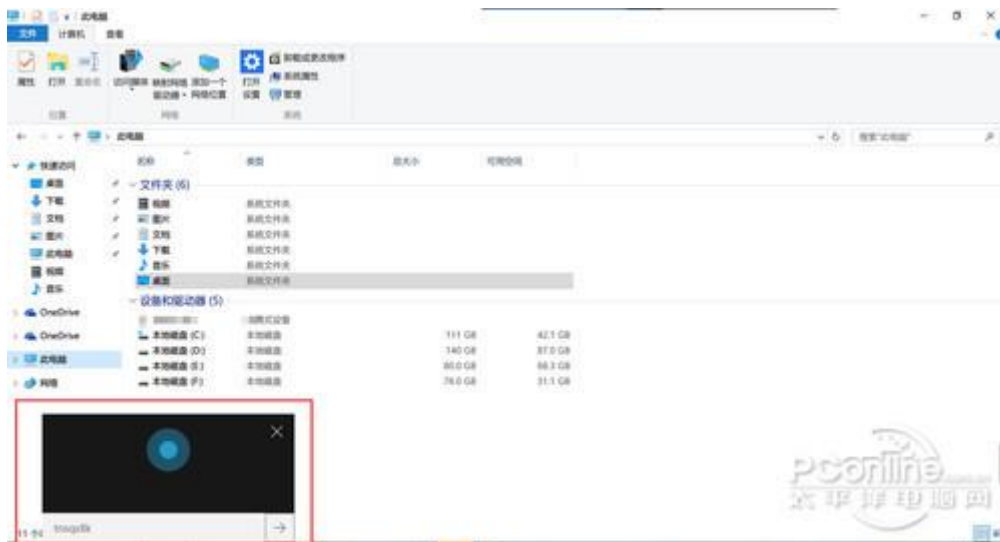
此电脑

文件 计算机 查看

属性 打开 重命名 访问媒体 映射网络驱动器 添加一个网络位置 打开设置 卸载或更改程序 系统属性 管理

位置 网络 系统

此电脑

搜索"此电脑"

快速访问
桌面
下载
文档
图片
此电脑
视频
音乐
OneDrive
OneDrive
此电脑
网络

名称 类型 总大小 可用空间

文件夹 (6)
视频 系统文件夹
图片 系统文件夹
文档 系统文件夹
下载 系统文件夹
音乐 系统文件夹
桌面 系统文件夹

设备和驱动器 (5)
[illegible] 消费式设备
本地磁盘 (C:) 本地磁盘 111 GB 42.1 GB
本地磁盘 (D:) 本地磁盘 140 GB 87.0 GB
本地磁盘 (E:) 本地磁盘 80.0 GB 68.3 GB
本地磁盘 (F:) 本地磁盘 78.0 GB 31.1 GB

×

msgdfk

→

11:59

PConline
太平洋电脑网